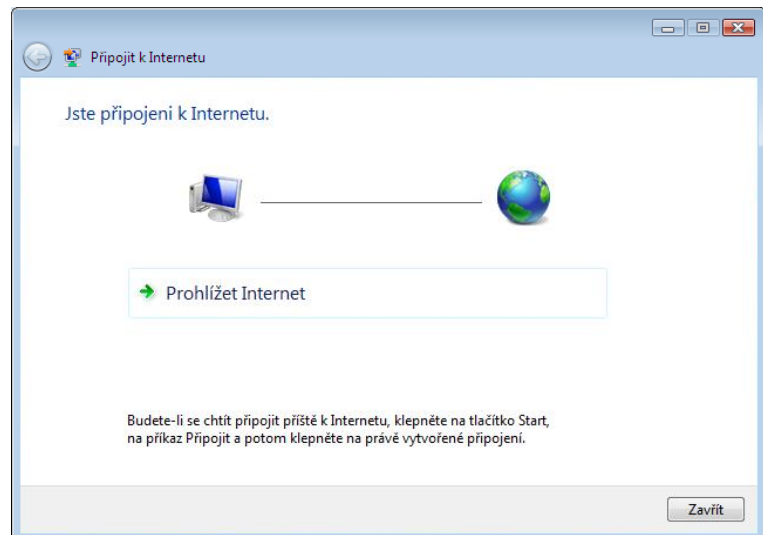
Připojit k Internetu

Jste připojeni k Internetu.

Prohlížet Internet

Budete-li se chtít připojit příště k Internetu, klepněte na tlačítko Start, na příkaz Připojit a potom klepněte na právě vytvořené připojení.

Zavřít